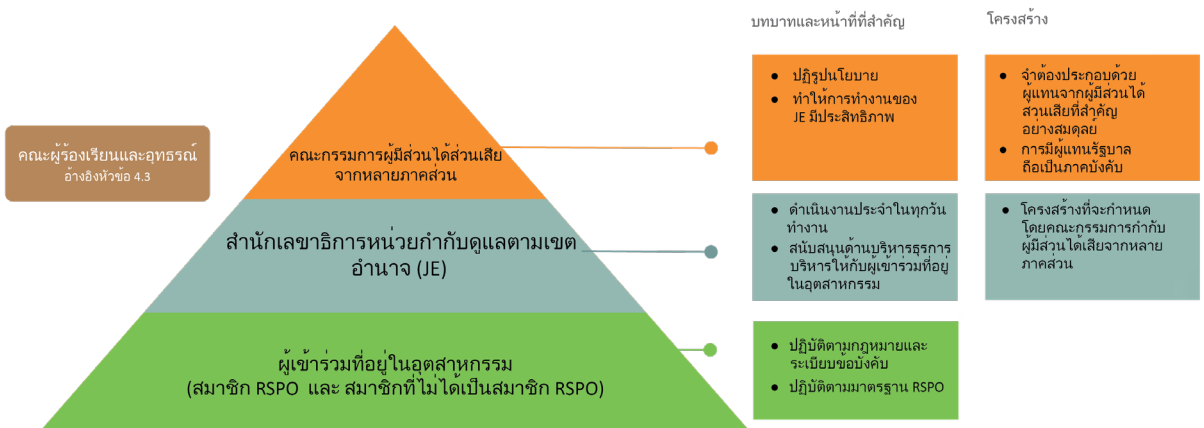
บทบาทและหน้าที่ที่สำคัญ

โครงสร้าง

คณะผู้ร้องเรียนและอุทธรณ์ อ้างอิงหัวข้อ 4.3

คณะกรรมการผู้มีส่วนได้ส่วนเสียจากหลายภาคส่วน

- ปฏิรูปนโยบาย
- ทำให้การทำงานของ JE มีประสิทธิภาพ

- จำต้องประกอบด้วยผู้แทนจากผู้มีส่วนได้ส่วนเสียที่สำคัญอย่างสมดุลย์
- การมีผู้แทนรัฐบาลถือเป็นภาคบังคับ

สำนักเลขาธิการหน่วยกำกับดูแลตามเขตอำนาจ (JE)

- ดำเนินงานประจำในทุกวันทำงาน
- สนับสนุนด้านบริหารธุรการบริหารให้กับผู้เข้าร่วมที่อยู่ในอุตสาหกรรม

- โครงสร้างที่จะกำหนดโดยคณะกรรมการกำกับผู้มีส่วนได้เสียจากหลายภาคส่วน

ผู้เข้าร่วมที่อยู่ในอุตสาหกรรม (สมาชิก RSPO และ สมาชิกที่ไม่ได้เป็นสมาชิก RSPO)

- ปฏิบัติตามกฎหมายและระเบียบข้อบังคับ
- ปฏิบัติตามมาตรฐาน RSPO